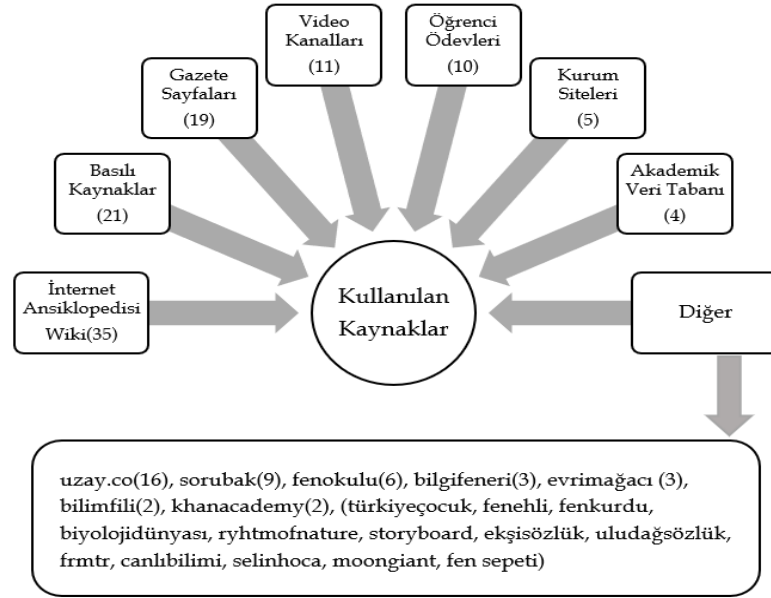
Video Kanalları (11)

Öğrenci Ödevleri (10)

Gazete Sayfaları (19)

Kurum Siteleri (5)

Basılı Kaynaklar (21)

Akademik Veri Tabanı (4)

İnternet Ansiklopedisi Wiki(35)

Kullanılan Kaynaklar

Diğer

uzay.co(16), sorubak(9), fenokulu(6), bilgifeneri(3), evrimağacı (3), bilimfili(2), khanacademy(2), (türkiyeçocuk, fenehli, fenkurdu, biyolojidünyası, ryhtmofnature, storyboard, ekşisözlük, uludağsözlük, frmtr, canlıbilimi, selinhoca, moongiant, fen sepeti)